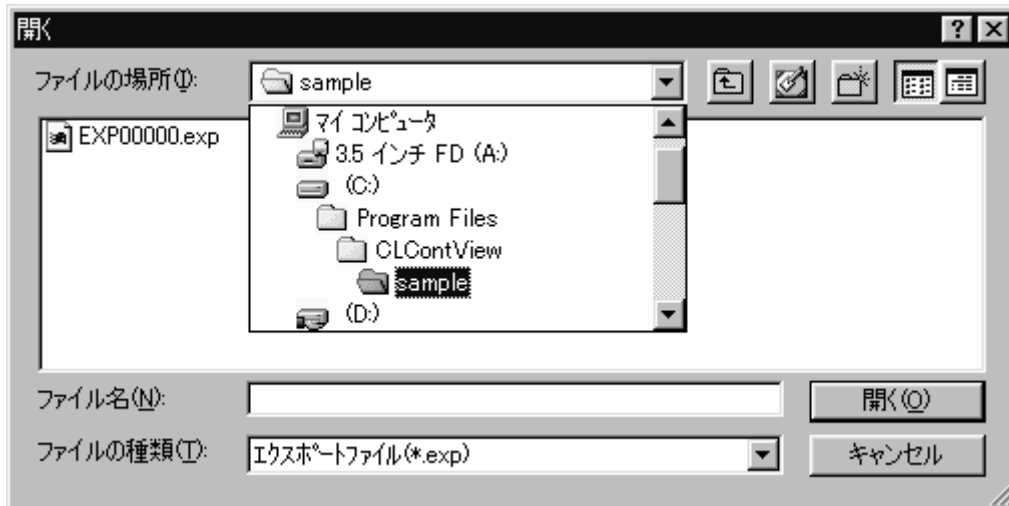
開く

ファイルの場所(I):

sample

EXP00000.exp

マイ コンピュータ

3.5 インチ FD (A:)

(C:)

Program Files

CLContView

sample

(D:)

ファイル名(N):

開く(O)

ファイルの種類(T):

エクスポートファイル(*.exp)

キャンセル